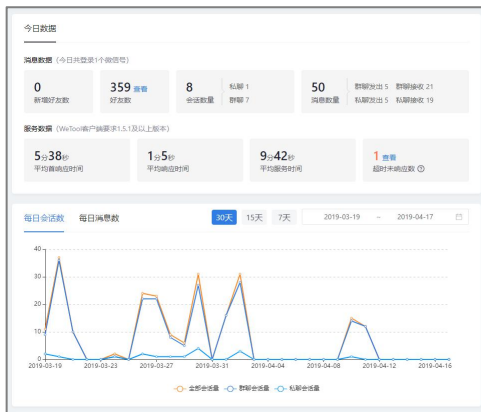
今日数据

消息数据（今日共登录1个微信号）

0
新增好友数

359 查看
好友数

8
会话数量

私聊 1
群聊 7

50
消息数量

群聊发出 5 群聊接收 21
私聊发出 5 私聊接收 19

服务数据（WeTool客户端要求1.5.1及以上版本）

5分38秒
平均首响应时间

1分5秒
平均响应时间

9分42秒
平均服务时间

1 查看
超时未响应数

每日会话数 每日消息数

30天 15天 7天 2019-03-19 ~ 2019-04-17

40
30
20
10
0

2019-03-19 2019-03-23 2019-03-27 2019-03-31 2019-04-04 2019-04-08 2019-04-12 2019-04-16

全部会话量 群聊会话量 私聊会话量